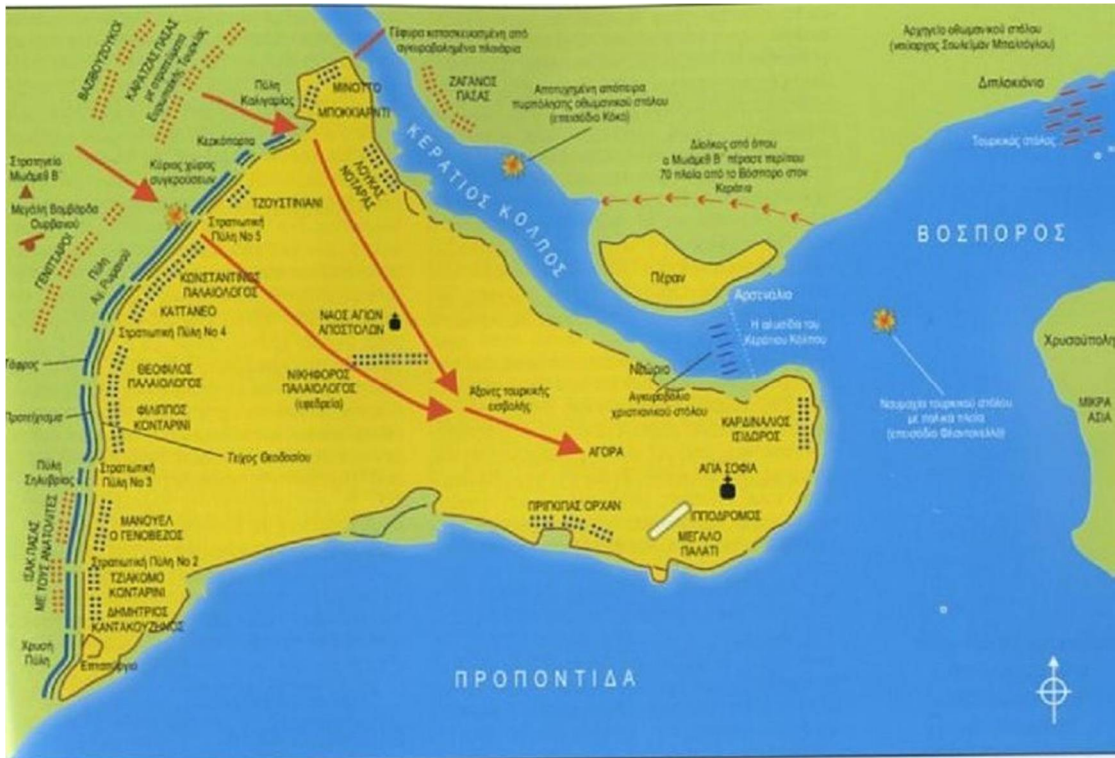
Γέφυρα κατασκευασμένη από αγκυροβολημένα πλοιάρια

Αρχηγείο οθωμανικού στόλου (ναύαρχος Σουλεϊμάν Μπαλτόγλου)

Διπλοκιόνια

Τουρκικός στόλος

ΒΑΣΒΟΥΖΟΥΚΟΙ

ΚΑΡΑΤΖΑΣ ΠΑΣΑΣ με στρατεύματα Ευρωπαϊκής Τουρκίας

ΖΑΓΑΝΟΣ ΠΑΣΑΣ

Αποτυχημένη απόπειρα πυρπόλησης οθωμανικού στόλου (επεισόδιο Κόκο)

Πύλη Καλιγαρίας

ΜΙΝΟΤΤΟ

ΜΠΟΚΚΙΑΡΝΤΙ

Διόλκος από όπου ο Μωάμεθ Β΄ πέρασε περίπου 70 πλοία από το Βόσπορο στον Κεράτιο

Κερκόπορτα

Στρατηγείο Μωάμεθ Β΄

Κύριος χώρος συγκρούσεων

ΛΟΥΚΑΣ ΝΟΤΑΡΑΣ

ΚΕΡΑΤΙΟΣ ΚΟΛΠΟΣ

Μεγάλη Βομβάρδα Ουρβανού

ΤΖΟΥΣΤΙΝΙΑΝΙ

Στρατιωτική Πύλη Νο 5

ΒΟΣΠΟΡΟΣ

ΓΕΝΙΤΣΑΡΟΙ

Πύλη Αγ. Ρωμανού

ΚΟΝΣΤΑΝΤΙΝΟΣ ΠΑΛΑΙΟΛΟΓΟΣ

Πέραν

ΚΑΤΤΑΝΕΟ

Αρσενάλιο

Στρατιωτική Πύλη Νο 4

ΝΑΟΣ ΑΓΙΩΝ ΑΠΟΣΤΟΛΩΝ

Η αλυσίδα του Κεράτιου Κόλπου

Τάφρος

ΘΕΟΦΙΛΟΣ ΠΑΛΑΙΟΛΟΓΟΣ

ΝΙΚΗΦΟΡΟΣ ΠΑΛΑΙΟΛΟΓΟΣ (εφεδρεία)

Νεώριο

Χρυσούπολη

Προτείχισμα

Άξονες τουρκικής εισβολής

Αγκυροβόλιο χριστιανικού στόλου

ΦΙΛΙΠΠΟΣ ΚΟΝΤΑΡΙΝΙ

ΚΑΡΔΙΝΑΛΙΟΣ ΙΣΙΔΩΡΟΣ

Ναυμαχία τουρκικού στόλου με τέσσερα πλοία (επεισόδιο Φλαντανελλά)

ΜΙΚΡΑ ΑΣΙΑ

Τείχος Θεοδοσίου

ΑΓΟΡΑ

Πύλη Σηλυβρίας

Στρατιωτική Πύλη Νο 3

ΑΓΙΑ ΣΟΦΙΑ

ΠΡΙΓΚΙΠΑΣ ΟΡΧΑΝ

ΙΠΠΟΔΡΟΜΟΣ

ΜΑΝΟΥΕΛ Ο ΓΕΝΟΒΕΖΟΣ

ΜΕΓΑΛΟ ΠΑΛΑΤΙ

ΙΣΑΚ ΠΑΣΑΣ ΜΕ ΤΟΥΣ ΑΝΑΤΟΛΙΤΕΣ

Στρατιωτική Πύλη Νο 2

ΤΖΙΑΚΟΜΟ ΚΟΝΤΑΡΙΝΙ

ΔΗΜΗΤΡΙΟΣ ΚΑΝΤΑΚΟΥΖΗΝΟΣ

Χρυσή Πύλη

Επταπύργιο

ΠΡΟΠΟΝΤΙΔΑ